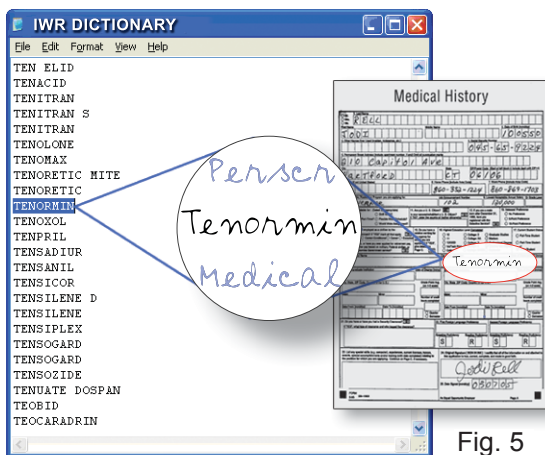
IWR DICTIONARY

File Edit Format View Help

TEN ELID
TENACID
TENITRAN
TENITRAN S
TENITRAN
TENOLONE
TENOMAX
TENORETIC MITE
TENORETIC
TENORMIN
TENOXOL
TENPRIL
TENSADIUR
TENSANIL
TENSICOR
TENSILENE D
TENSILENE
TENSIPLEX
TENSOGARD
TENSOGARD
TENSOZIDE
TENUATE DOSPAN
TEOBID
TEOCARADRIN

Person
Tenormin
Medical

Medical History

Bell
Jodi
10/05/50
045-65-9226
810 Capitol Ave
Hartford CT 06/06
860-332-1214 860-269-1703
Tenormin
Jodi Bell
03/05/03

Fig. 5